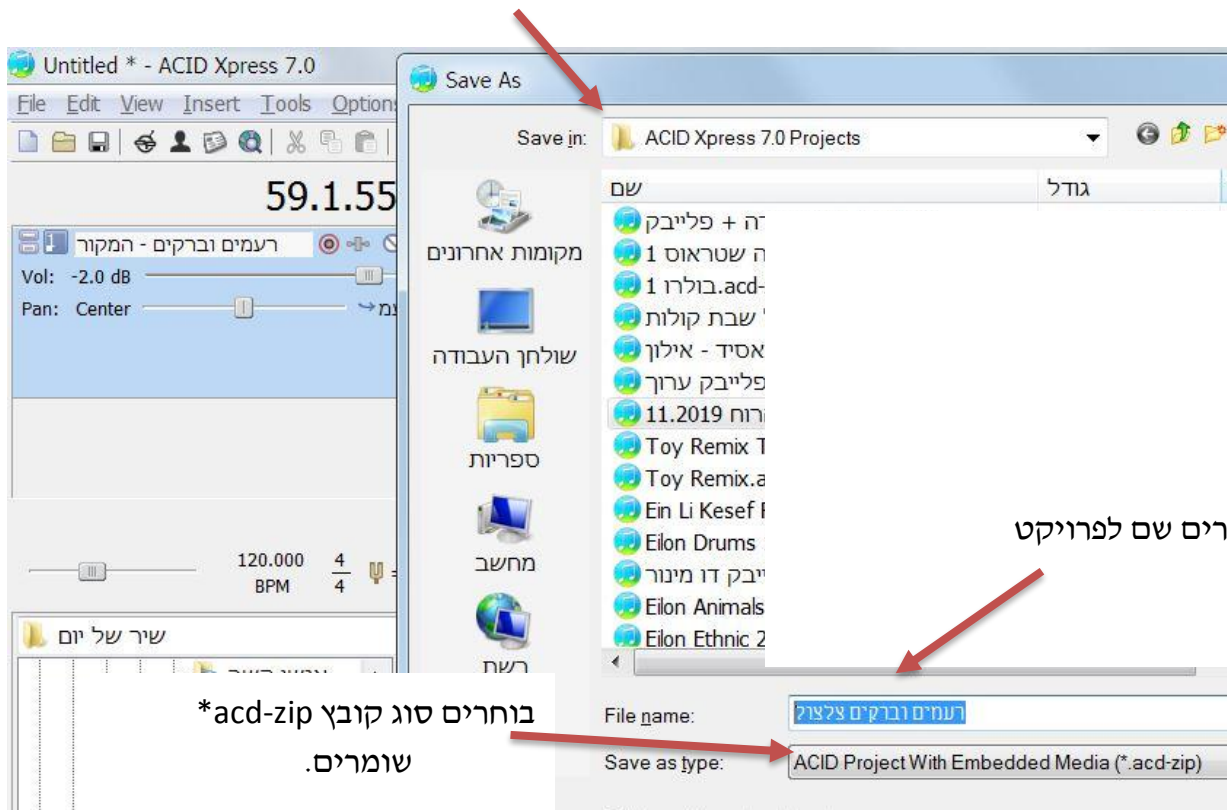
Untitled * - ACID Xpress 7.0
File Edit View Insert Tools Option
59.1.55
רעמים וברקים - המקור
Vol: -2.0 dB
Pan: Center
120.000 BPM $\frac{4}{4}$
שיר של יום

Save As
Save in: ACID Xpress 7.0 Projects
שם
גודל
מקומות אחרונים
שולחן העבודה
ספריות
מחשב
רשת
ה + פלייבק
ה שטראוס 1
1 בולרו.acd-
' שבת קולות
אסיד - אילון
פלייבק ערוך
11.2019 רוח
Toy Remix T
Toy Remix.a
Ein Li Kesef F
Eilon Drums
ייבק דו מינור
Eilon Animals
Eilon Ethnic 2
רים שם לפרויקט
File name: רעמים וברקים צלצול
Save as type: ACID Project With Embedded Media (*.acd-zip)
בוחרים סוג קובץ acd-zip*
שומרים.